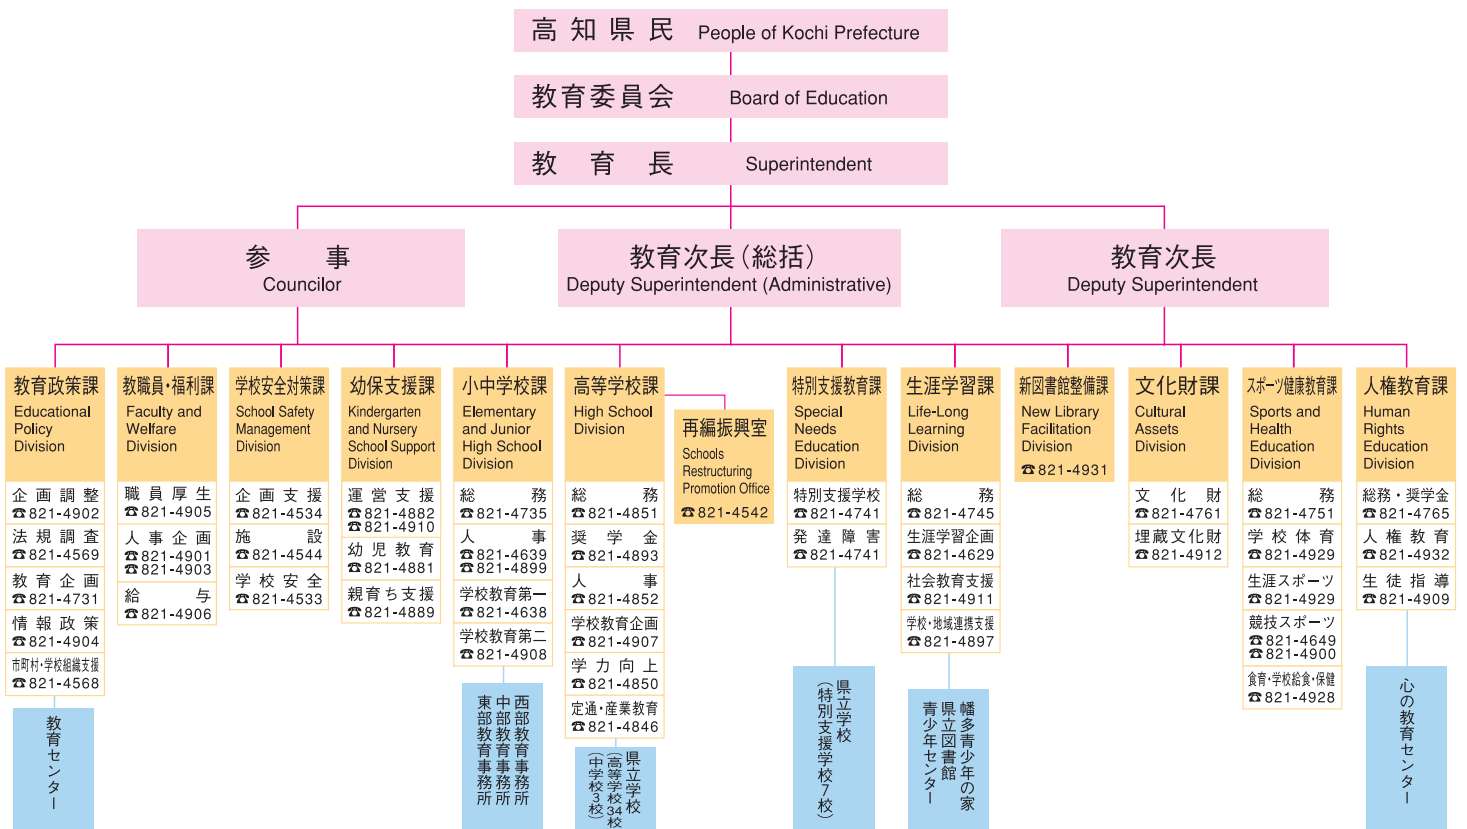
高知県民 People of Kochi Prefecture

教育委員会 Board of Education

教育長 Superintendent

参事
Councilor

教育次長（総括）
Deputy Superintendent (Administrative)

教育次長
Deputy Superintendent

教育政策課
Educational Policy Division
企画調整 ☎821-4902
法規調査 ☎821-4569
教育企画 ☎821-4731
情報政策 ☎821-4904
市町村・学校組織支援 ☎821-4568
教育センター

教職員・福利課
Faculty and Welfare Division
職員厚生 ☎821-4905
人事企画 ☎821-4901 ☎821-4903
給与 ☎821-4906

学校安全対策課
School Safety Management Division
企画支援 ☎821-4534
施設 ☎821-4544
学校安全 ☎821-4533

幼保支援課
Kindergarten and Nursery School Support Division
運営支援 ☎821-4882 ☎821-4910
幼児教育 ☎821-4881
親育ち支援 ☎821-4889

小中学校課
Elementary and Junior High School Division
総務 ☎821-4735
人事 ☎821-4639 ☎821-4899
学校教育第一 ☎821-4638
学校教育第二 ☎821-4908
西部教育事務所
中部教育事務所
東部教育事務所

高等学校課
High School Division
総務 ☎821-4851
奨学金 ☎821-4893
人事 ☎821-4852
学校教育企画 ☎821-4907
学力向上 ☎821-4850
定通・産業教育 ☎821-4846
県立学校
（高等学校34校 中学校3校）

再編振興室
Schools Restructuring Promotion Office
☎821-4542

特別支援教育課
Special Needs Education Division
特別支援学校 ☎821-4741
発達障害 ☎821-4741
県立学校
（特別支援学校7校）

生涯学習課
Life-Long Learning Division
総務 ☎821-4745
生涯学習企画 ☎821-4629
社会教育支援 ☎821-4911
学校・地域連携支援 ☎821-4897
幡多青少年の家
県立図書館
青少年センター

新図書館整備課
New Library Facilitation Division
☎821-4931

文化財課
Cultural Assets Division
文化財 ☎821-4761
埋蔵文化財 ☎821-4912

スポーツ健康教育課
Sports and Health Education Division
総務 ☎821-4751
学校体育 ☎821-4929
生涯スポーツ ☎821-4929
競技スポーツ ☎821-4649 ☎821-4900
食育・学校給食・保健 ☎821-4928

人権教育課
Human Rights Education Division
総務・奨学金 ☎821-4765
人権教育 ☎821-4932
生徒指導 ☎821-4909
心の教育センター